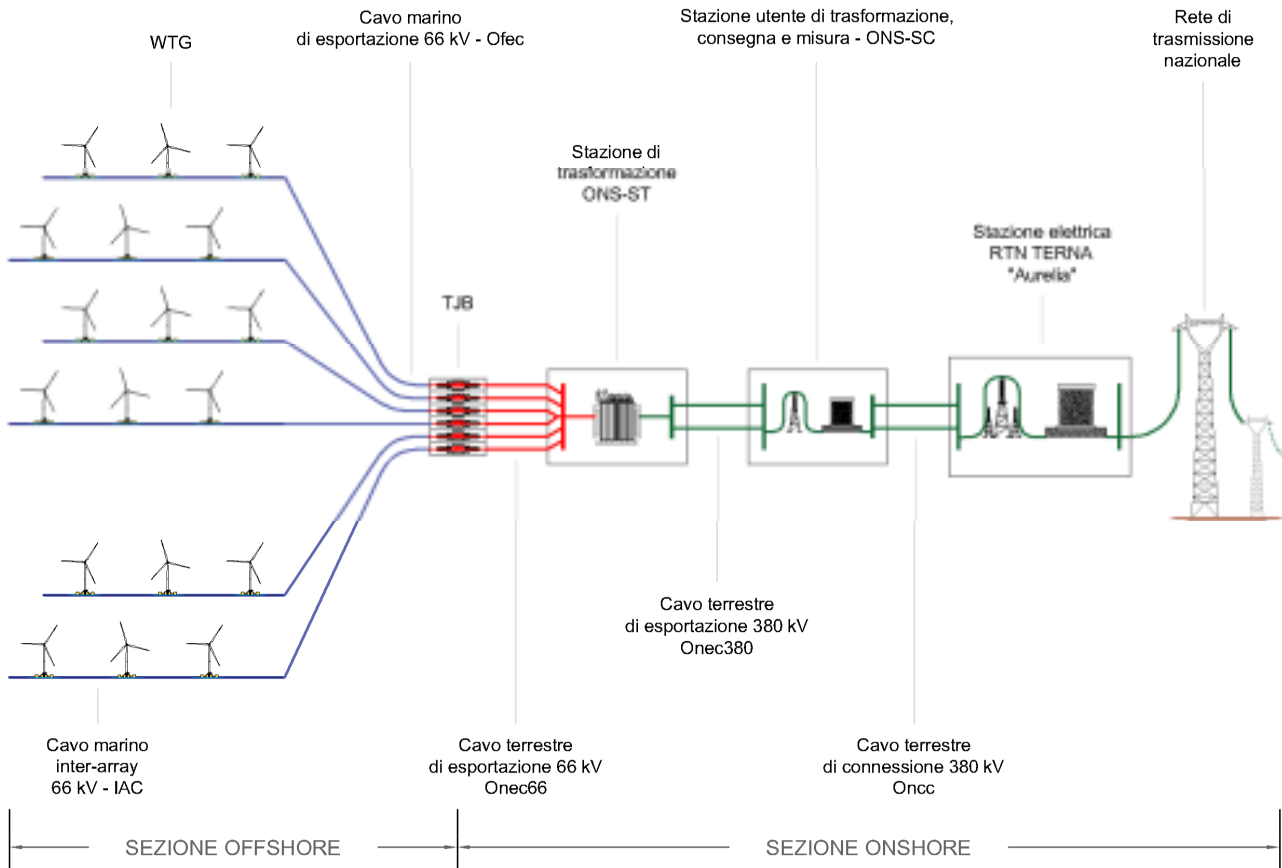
WTG

Cavo marino di esportazione 66 kV - Ofec

Stazione utente di trasformazione, consegna e misura - ONS-SC

Rete di trasmissione nazionale

Stazione di trasformazione ONS-ST

Stazione elettrica RTN TERNA "Aurelia"

TJB

Cavo terrestre di esportazione 380 kV Onec380

Cavo marino inter-array 66 kV - IAC

Cavo terrestre di esportazione 66 kV Onec66

Cavo terrestre di connessione 380 kV Oncc

SEZIONE OFFSHORE

SEZIONE ONSHORE